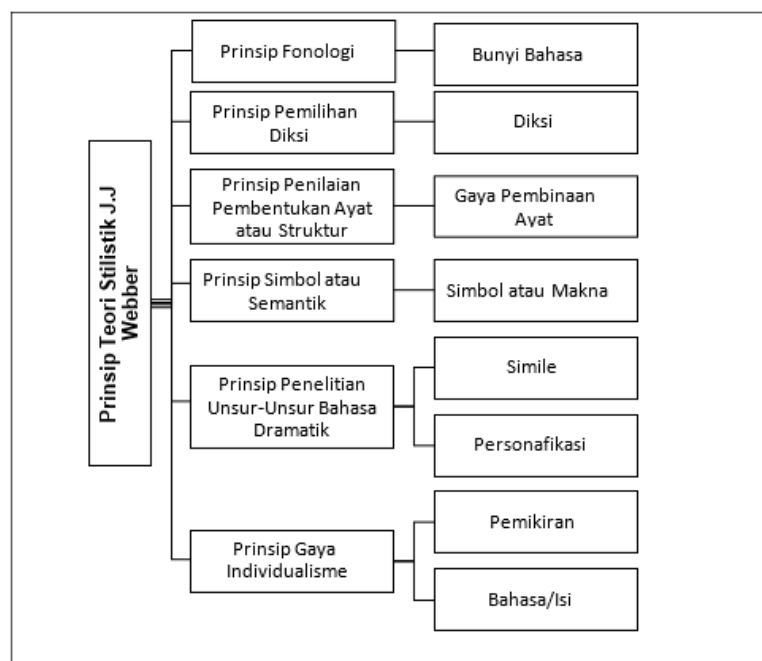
Prinsip Teori Stilistik J.J Webber

Prinsip Fonologi

Bunyi Bahasa

Prinsip Pemilihan Diksi

Diksi

Prinsip Penilaian Pembentukan Ayat atau Struktur

Gaya Pembinaan Ayat

Prinsip Simbol atau Semantik

Simbol atau Makna

Prinsip Penelitian Unsur-Unsur Bahasa Dramatik

Simile

Personafikasi

Prinsip Gaya Individualisme

Pemikiran

Bahasa/Isi